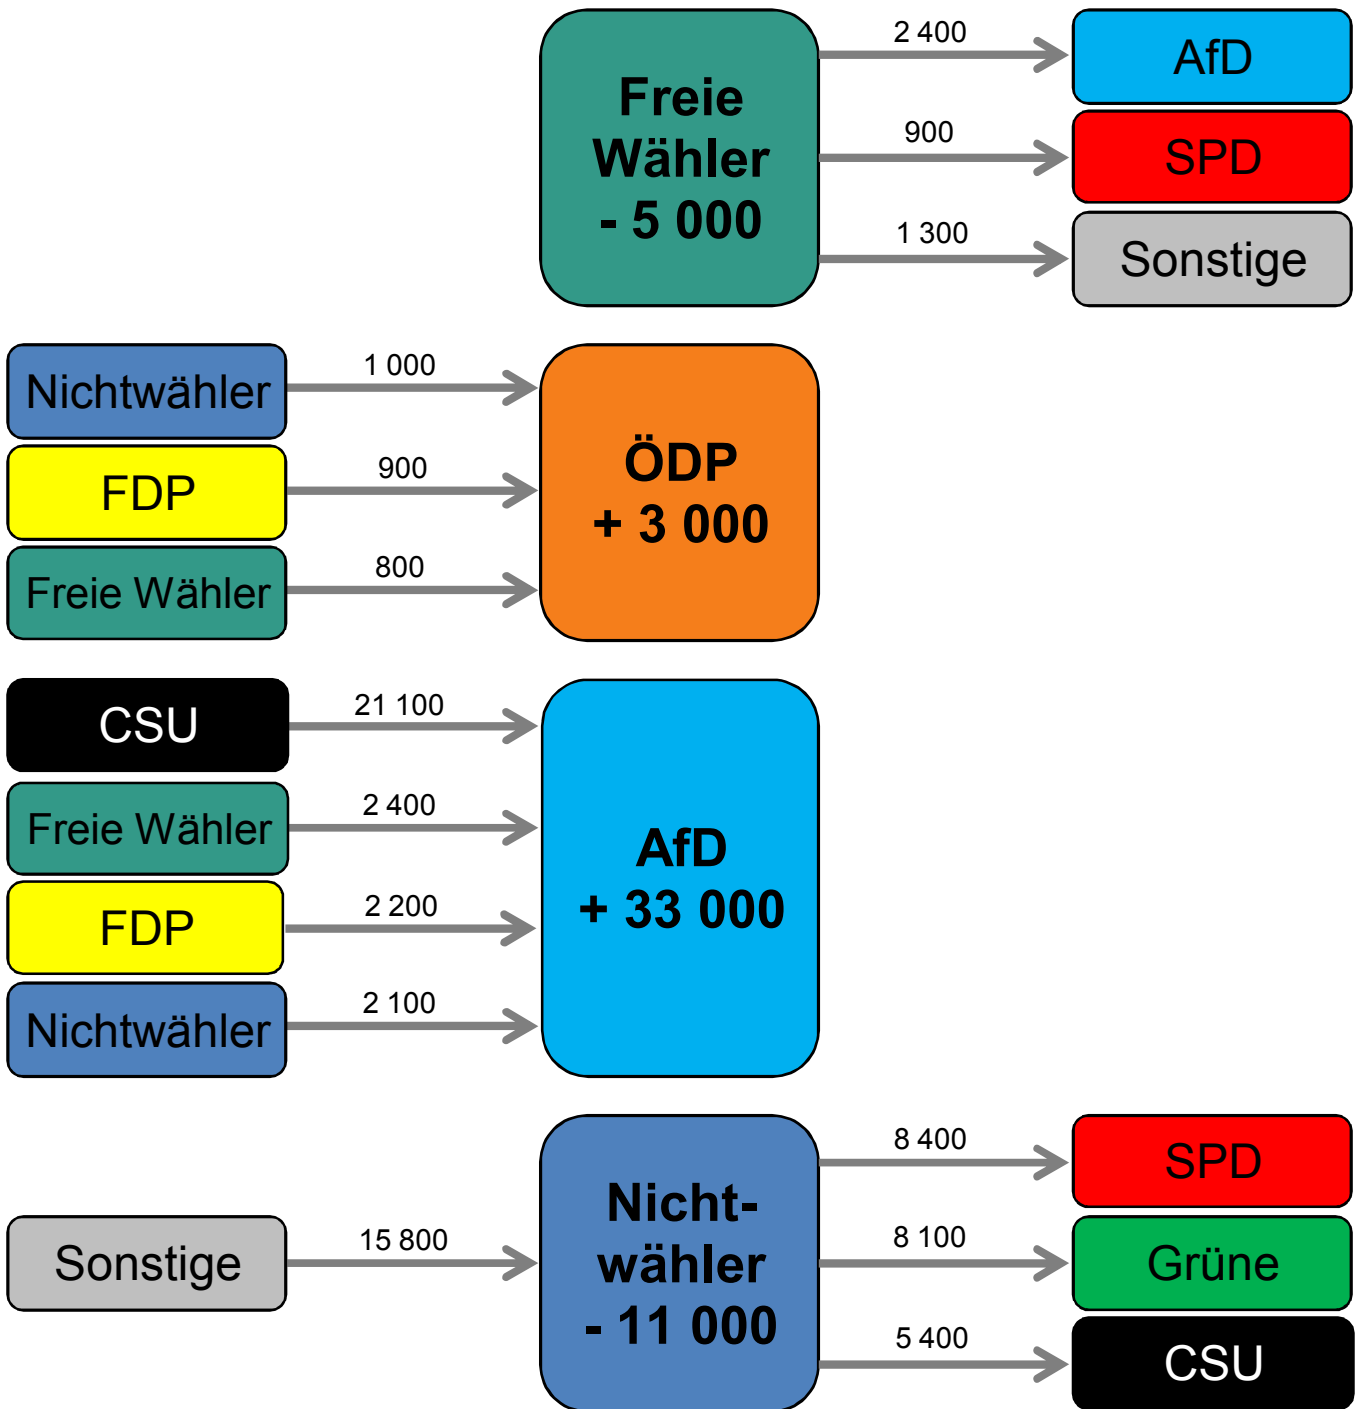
Freie Wähler - 5 000

2 400
AfD

900
SPD

1 300
Sonstige

Nichtwähler
1 000

FDP
900

Freie Wähler
800

ÖDP + 3 000

CSU
21 100

Freie Wähler
2 400

FDP
2 200

Nichtwähler
2 100

AfD + 33 000

Sonstige
15 800

Nichtwähler - 11 000

8 400
SPD

8 100
Grüne

5 400
CSU